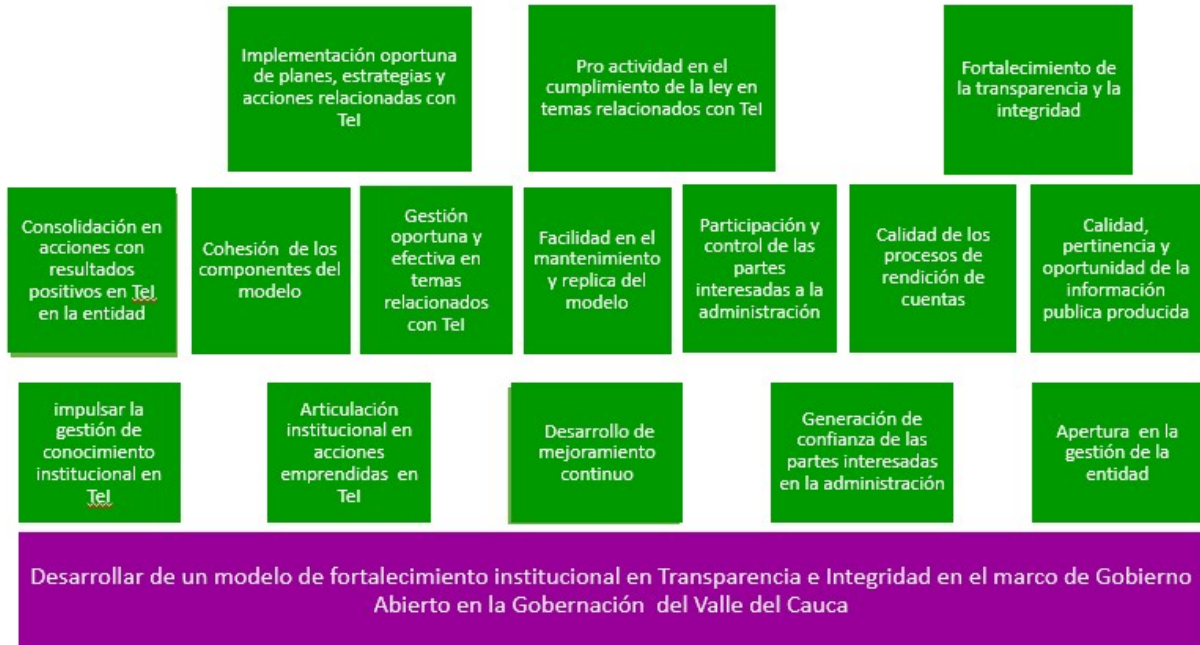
Implementación oportuna de planes, estrategias y acciones relacionadas con TeI

Pro actividad en el cumplimiento de la ley en temas relacionados con TeI

Fortalecimiento de la transparencia y la integridad

Consolidación en acciones con resultados positivos en TeI en la entidad

Cohesión de los componentes del modelo

Gestión oportuna y efectiva en temas relacionados con TeI

Facilidad en el mantenimiento y replica del modelo

Participación y control de las partes interesadas a la administración

Calidad de los procesos de rendición de cuentas

Calidad, pertinencia y oportunidad de la información publica producida

impulsar la gestión de conocimiento institucional en TeI

Articulación institucional en acciones emprendidas en TeI

Desarrollo de mejoramiento continuo

Generación de confianza de las partes interesadas en la administración

Apertura en la gestión de la entidad

Desarrollar de un modelo de fortalecimiento institucional en Transparencia e Integridad en el marco de Gobierno Abierto en la Gobernación del Valle del Cauca